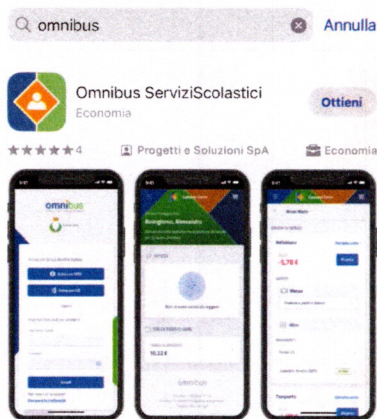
omnibus
Annulla
Omnibus ServiziScolastici
Economia
Ottieni
★★★★★ 4
Progetti e Soluzioni SpA
Economia
omnibus
Entra con SPID
Entra con CIE
Bongiorno, Armando
Non ci sono avvisi da leggere
10,22 €
-5,76 €
Ricarica
Menu
omnibus
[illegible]